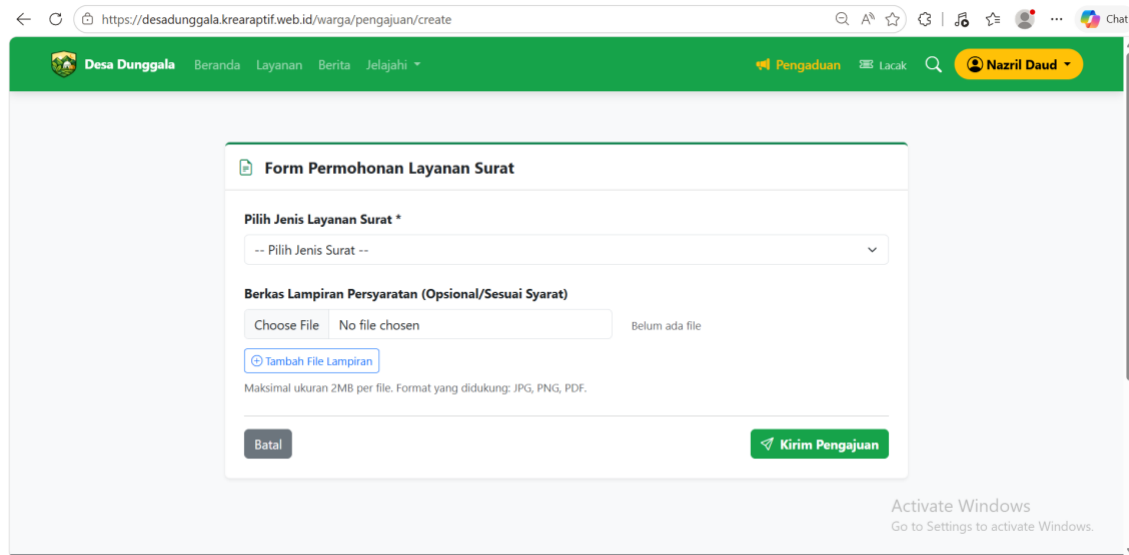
https://desadunggala.krearaptif.web.id/warga/pengajuan/create

Chat

Desa Dunggala Beranda Layanan Berita Jelajahi

Pengaduan Lacak Nazril Daud

Form Permohonan Layanan Surat

Pilih Jenis Layanan Surat *

-- Pilih Jenis Surat --

Berkas Lampiran Persyaratan (Opsional/Sesuai Syarat)

Choose File No file chosen

Belum ada file

Tambah File Lampiran

Maksimal ukuran 2MB per file. Format yang didukung: JPG, PNG, PDF.

Batal

Kirim Pengajuan

Activate Windows
Go to Settings to activate Windows.